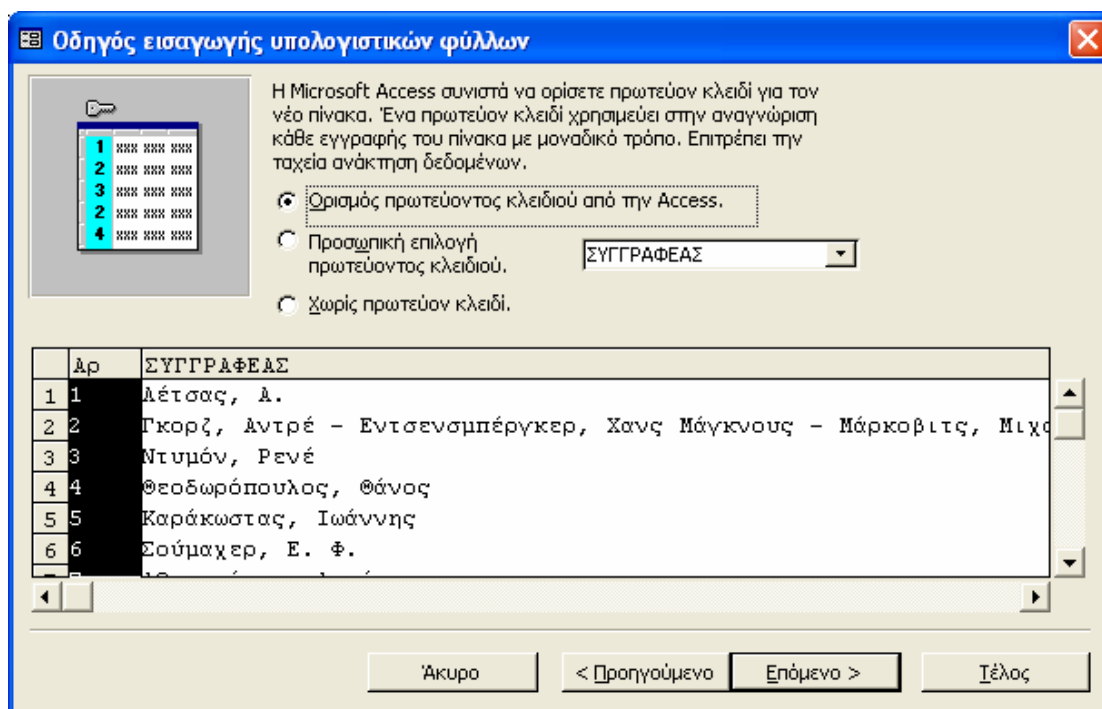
Οδηγός εισαγωγής υπολογιστικών φύλλων

Η Microsoft Access συνιστά να ορίσετε πρωτεύον κλειδί για τον νέο πίνακα. Ένα πρωτεύον κλειδί χρησιμεύει στην αναγνώριση κάθε εγγραφής του πίνακα με μοναδικό τρόπο. Επιτρέπει την ταχεία ανάκτηση δεδομένων.

1 xxx xxx xxx
2 xxx xxx xxx
3 xxx xxx xxx
2 xxx xxx xxx
4 xxx xxx xxx

Ορισμός πρωτεύοντος κλειδιού από την Access.

Προσωπική επιλογή πρωτεύοντος κλειδιού.

ΣΥΓΓΡΑΦΕΑΣ

Χωρίς πρωτεύον κλειδί.

| | Αρ | ΣΥΓΓΡΑΦΕΑΣ |
|---|---|---|
| 1 | 1 | Λέτσας, Α. |
| 2 | 2 | Γκορζ, Αντρέ - Εντσενσμπέργκερ, Χανς Μάγκνους - Μάρκοβιτς, Μιχ |
| 3 | 3 | Ντυμόν, Ρενέ |
| 4 | 4 | Θεοδωρόπουλος, Θάνος |
| 5 | 5 | Καράκωστας, Ιωάννης |
| 6 | 6 | Σούμαχερ, Ε. Φ. |

Άκυρο
< Προηγούμενο
Επόμενο >
Τέλος